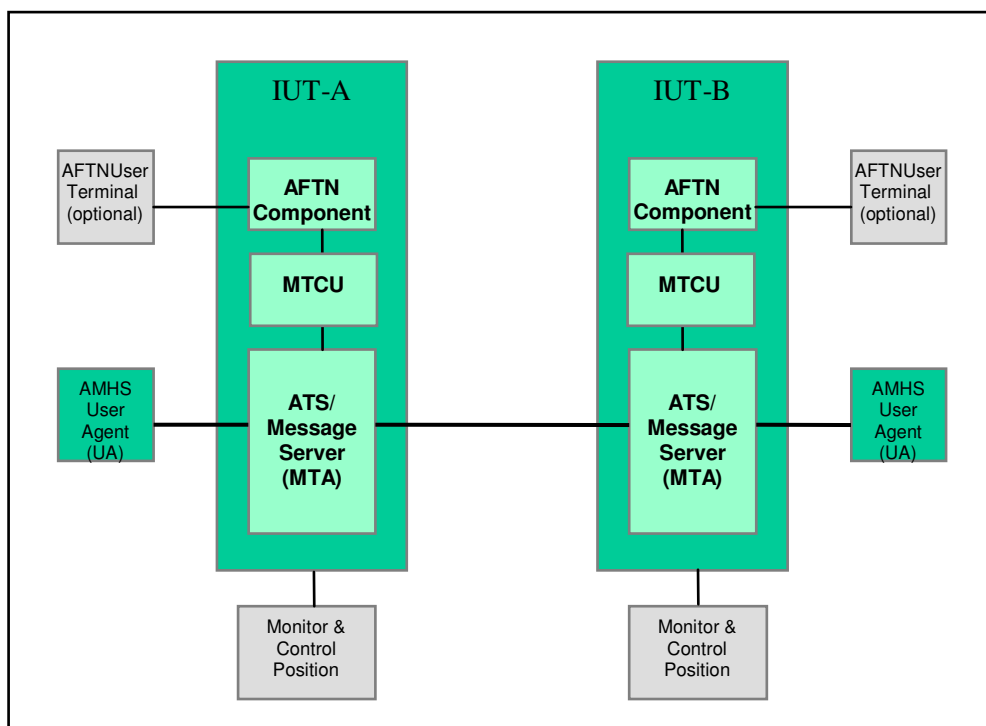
IUT-A

IUT-B

AFTNUser Terminal (optional)

AFTN Component

AFTN Component

AFTNUser Terminal (optional)

MTCU

MTCU

AMHS User Agent (UA)

ATS/ Message Server (MTA)

ATS/ Message Server (MTA)

AMHS User Agent (UA)

Monitor & Control Position

Monitor & Control Position